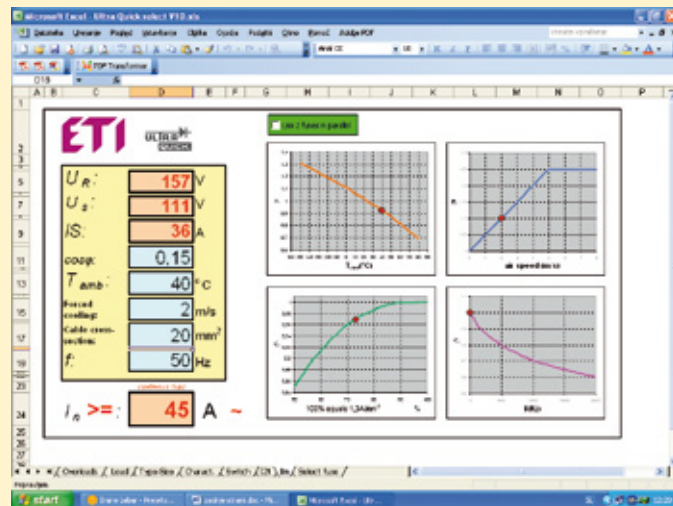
Microsoft Excel - Ultra Quick select V10.xls

Datoteka Urejanje Pogled Vstavljanje Oblika Orodja Podatki Okno Pomoč Adobe PDF

PDF Transformer

D19

A B C D E F G H I J K L M N O P

ETI

ULTRA QUICK

use 2 fuses in parallel

$U_R$ : 157 V

$U_s$ : 111 V

IS: 36 A

cosφ: 0.15

$T_{amb}$ : 40 °C

Forced cooling: 2 m/s

Cable cross-section: 20 $mm^2$

f: 50 Hz

$I_n$ >= : 45 A ~

$T_{amb}$ (°C)

air speed (m/s)

100% equals 1,3A/mm²

f(Hz)

Overloads / Load / Type-Size / Charact. / Switch / CN / In / Select fuse /

Pripravljen

start

Microsoft Excel - Ult...

12:20